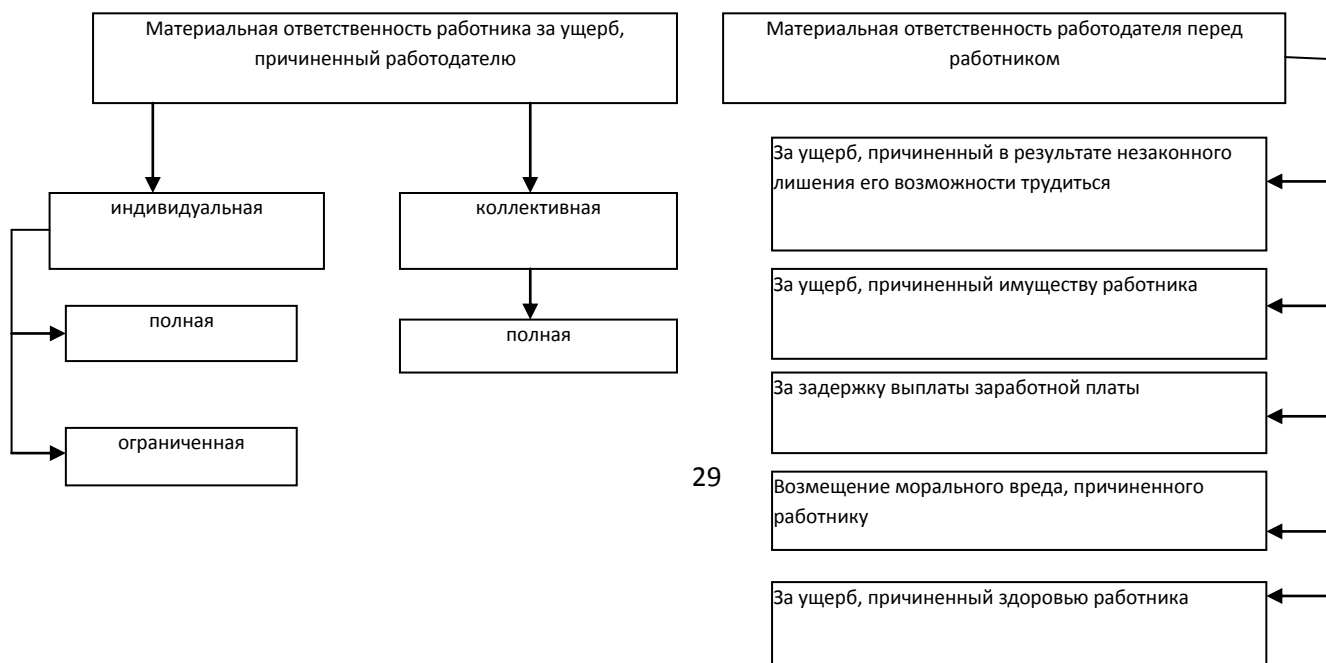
Материальная ответственность работника за ущерб, причиненный работодателю

индивидуальная

коллективная

полная

ограниченная

полная

Материальная ответственность работодателя перед работником

За ущерб, причиненный в результате незаконного лишения его возможности трудиться

За ущерб, причиненный имуществу работника

За задержку выплаты заработной платы

29

Возмещение морального вреда, причиненного работнику

За ущерб, причиненный здоровью работника